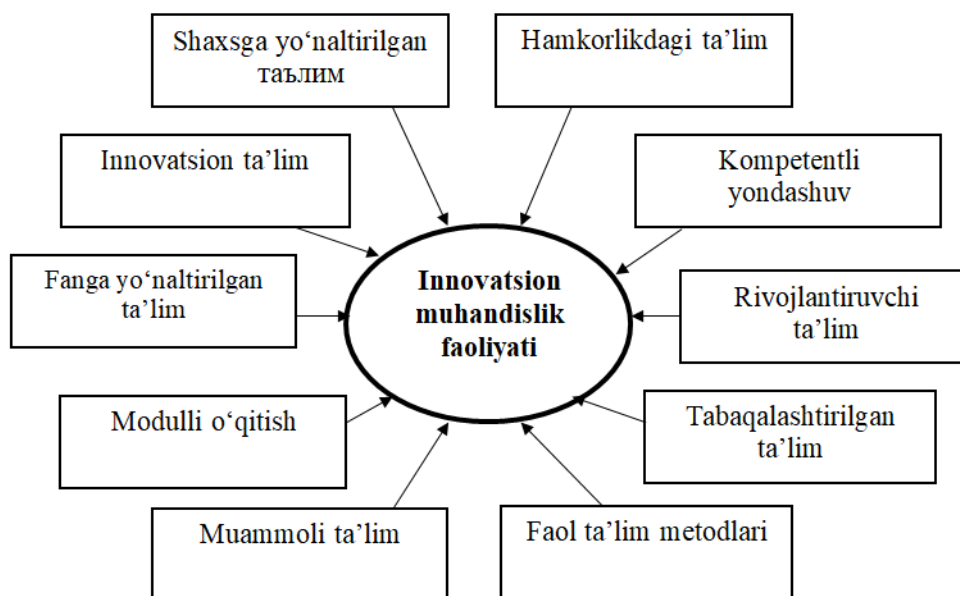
Shaxsga yo‘naltirilgan таълим

Hamkorlikdagi ta’lim

Innovatsion ta’lim

Kompetentli yondashuv

Fanga yo‘naltirilgan ta’lim

Innovatsion muhandislik faoliyati

Rivojlantiruvchi ta’lim

Modulli o‘qitish

Tabaqalashtirilgan ta’lim

Muammoli ta’lim

Faol ta’lim metodlari